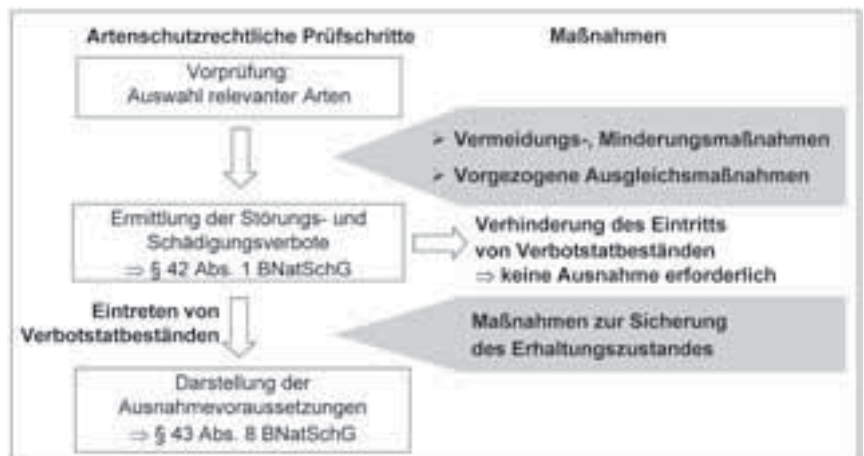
Artenschutzrechtliche Prüfschritte

Maßnahmen

Vorprüfung: Auswahl relevanter Arten

➢ Vermeidungs-, Minderungsmaßnahmen
➢ Vorgezogene Ausgleichsmaßnahmen

Ermittlung der Störungs- und Schädigungsverbote
⇒ § 42 Abs. 1 BNatSchG

Verhinderung des Eintritts von Verbotstatbeständen
⇒ keine Ausnahme erforderlich

Eintreten von Verbotstatbeständen

Maßnahmen zur Sicherung des Erhaltungszustandes

Darstellung der Ausnahmevoraussetzungen
⇒ § 43 Abs. 8 BNatSchG